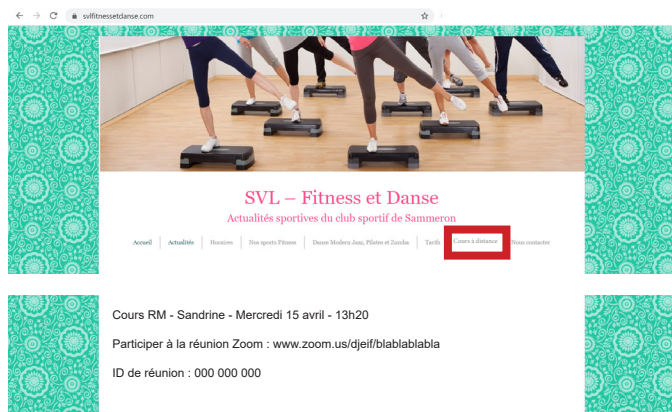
svlfitnessetdanse.com

SVL – Fitness et Danse

Actualités sportives du club sportif de Sammeron

Accueil | Actualités | Horaires | Nos sports Fitness | Danse Modern Jazz, Pilates et Zumba | Tarifs | Cours à distance | Nous contacter

Cours RM - Sandrine - Mercredi 15 avril - 13h20

Participer à la réunion Zoom : www.zoom.us/djeif/blablablabla

ID de réunion : 000 000 000